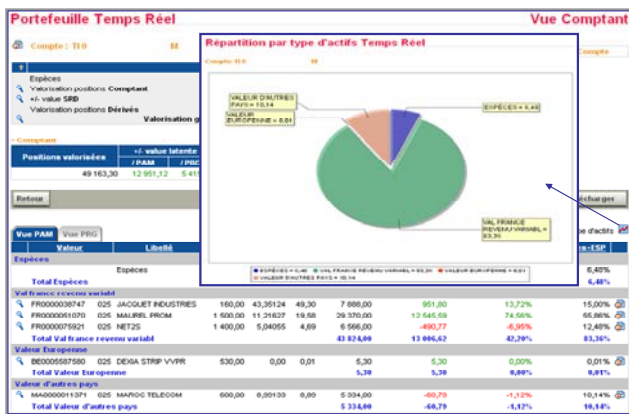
Portefeuille Temps Réel

Vue Comptant

Compte : 110

Répartition par type d'actifs Temps Réel

Compte : 110

Compte

VALEUR D'AUTRES PAYS = 10,14

VALEUR EUROPEENNE = 0,01

ESPECES = 6,40

VAL FRANCE REVENU VARIABL = 83,36

ESPECES = 6,40 VAL FRANCE REVENU VARIABL = 83,36 VALEUR EUROPEENNE = 0,01 VALEUR D'AUTRES PAYS = 10,14

Espèces

Valorisation positions Comptant

+/- value SRD

Valorisation positions Dérivés

Valorisation g

Comptant

| Positions valorisées | +/- value latente / PAM | / PRG |
|---|---|---|
| 49 163,30 | 12 951,12 | 5 41 |

Retour

écharger

Vue PAM | Vue PRG

pe d'actifs

| Valeur | Libellé | | | | | | | rs-ESP |
|---|---|---|---|---|---|---|---|---|
| Espèces | | | | | | | | |
| | Espèces | | | | | | | 6,40% |
| | Total Espèces | | | | | | | 6,40% |
| Val france revenu variabl | | | | | | | | |
| FR0000038747 | 025 JACQUET INDUSTRIES | 160,00 | 43,35124 | 49,30 | 7 888,00 | 951,80 | 13,72% | 15,00% |
| FR0000051070 | 025 MAUREL PROM | 1 500,00 | 11,21627 | 19,58 | 29 370,00 | 12 545,59 | 74,56% | 55,86% |
| FR0000075921 | 025 NET2S | 1 400,00 | 5,04055 | 4,69 | 6 566,00 | -490,77 | -6,95% | 12,48% |
| | Total Val france revenu variabl | | | | 43 824,00 | 13 006,62 | 42,20% | 83,36% |
| Valeur Europeenne | | | | | | | | |
| BE0005587580 | 025 DEXIA STRIP VVPR | 530,00 | 0,00 | 0,01 | 5,30 | 5,30 | 0,00% | 0,01% |
| | Total Valeur Europeenne | | | | 5,30 | 5,30 | 0,00% | 0,01% |
| Valeur d'autres pays | | | | | | | | |
| MA0000011371 | 025 MAROC TELECOM | 600,00 | 8,99130 | 8,89 | 5 334,00 | -60,79 | -1,12% | 10,14% |
| | Total Valeur d'autres pays | | | | 5 334,00 | -60,79 | -1,12% | 10,14% |